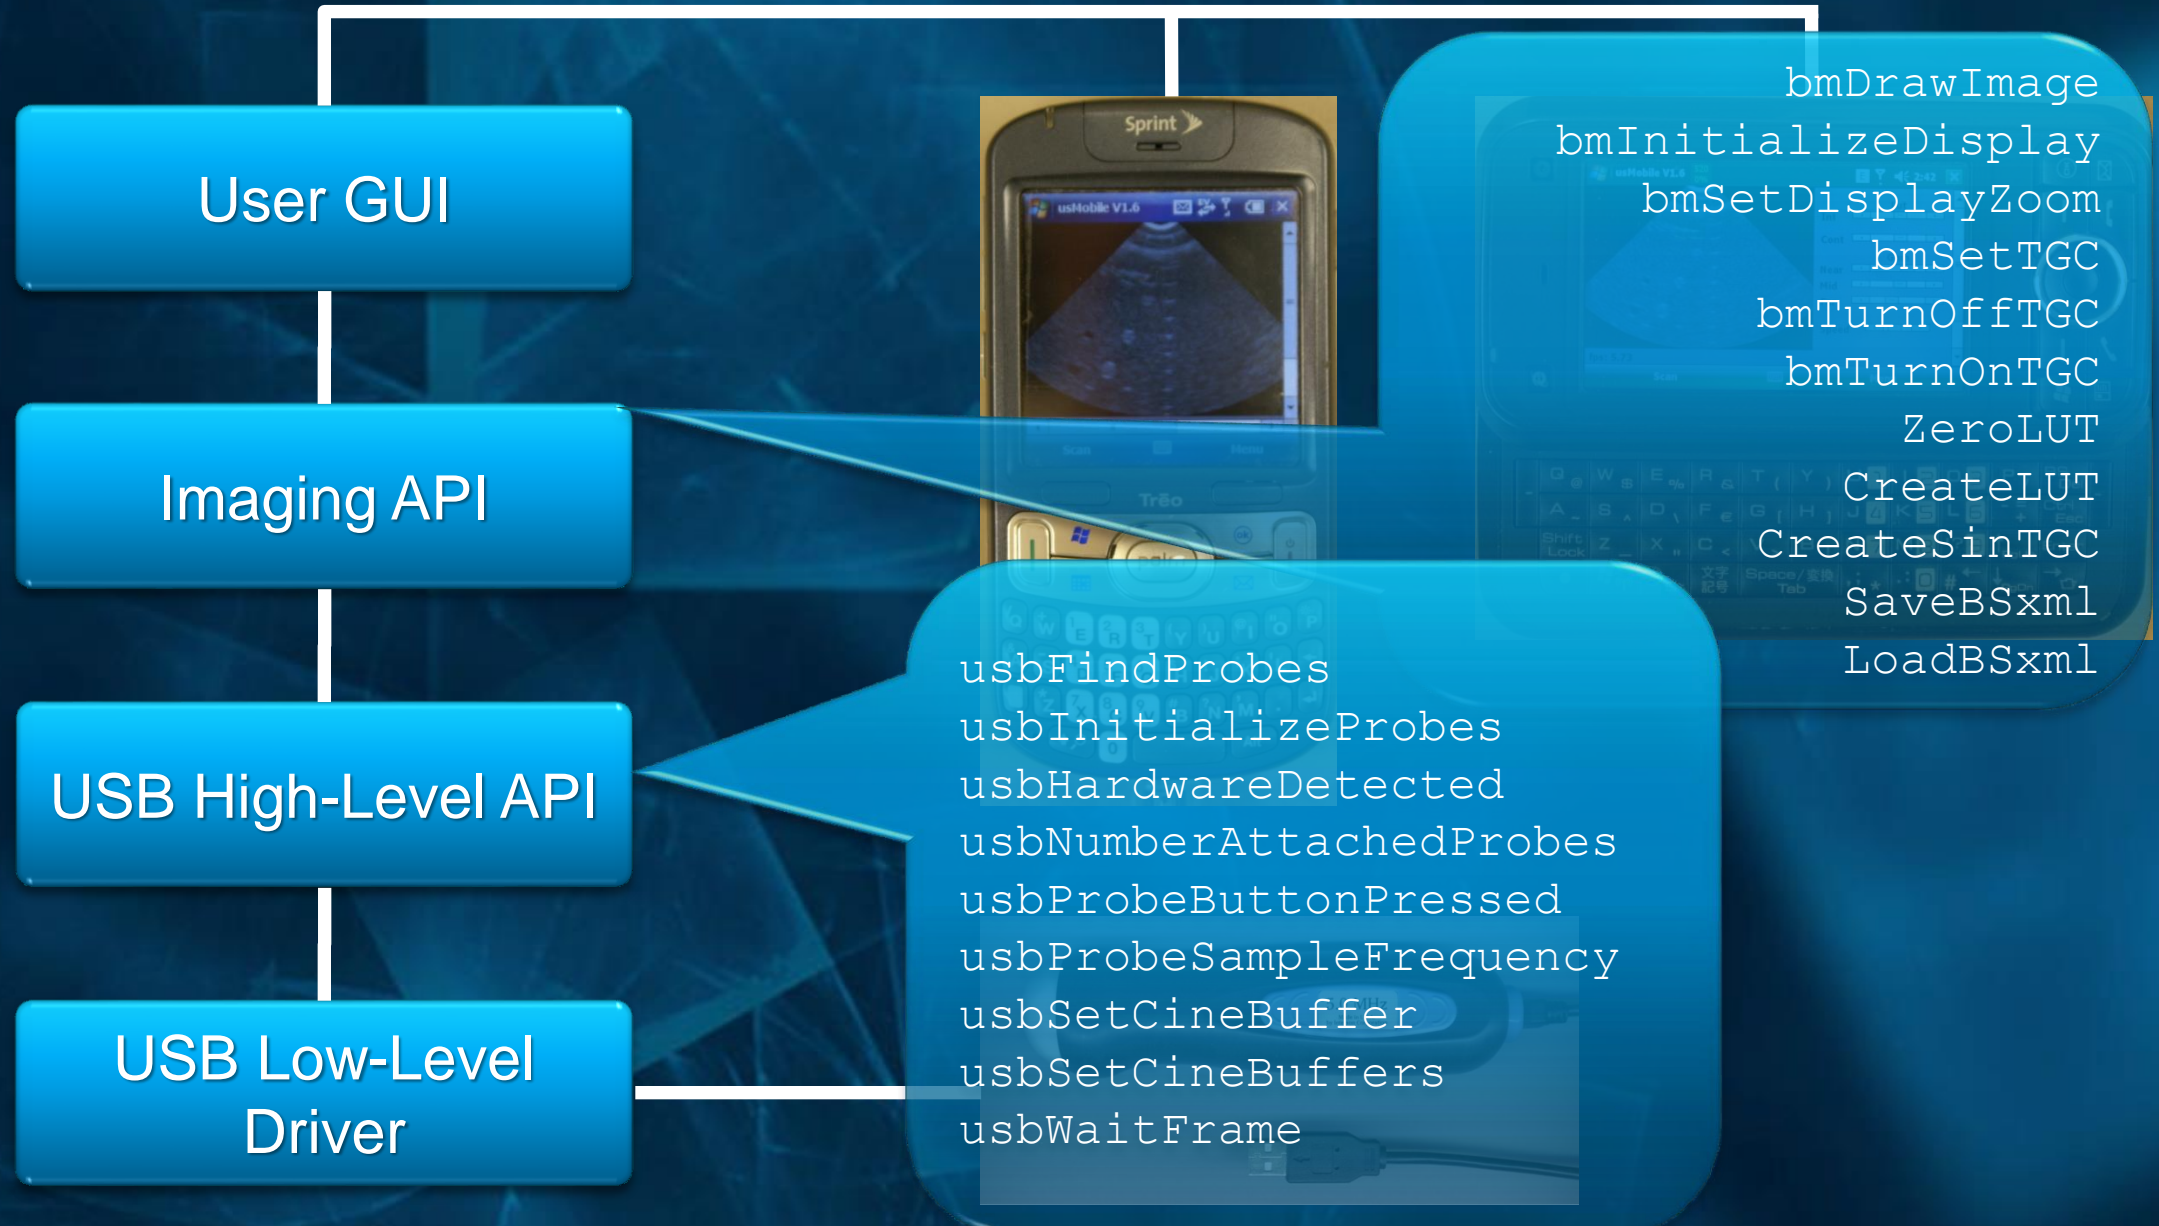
User GUI

Imaging API

USB High-Level API

USB Low-Level Driver

Sprint

usMobile V1.6

Treo

bmDrawImage
bmInitializeDisplay
bmSetDisplayZoom
bmSetTGC
bmTurnOffTGC
bmTurnOnTGC
ZeroLUT
CreateLUT
CreateSinTGC
SaveBSxml
LoadBSxml

usbFindProbes
usbInitializeProbes
usbHardwareDetected
usbNumberAttachedProbes
usbProbeButtonPressed
usbProbeSampleFrequency
usbSetCineBuffer
usbSetCineBuffers
usbWaitFrame